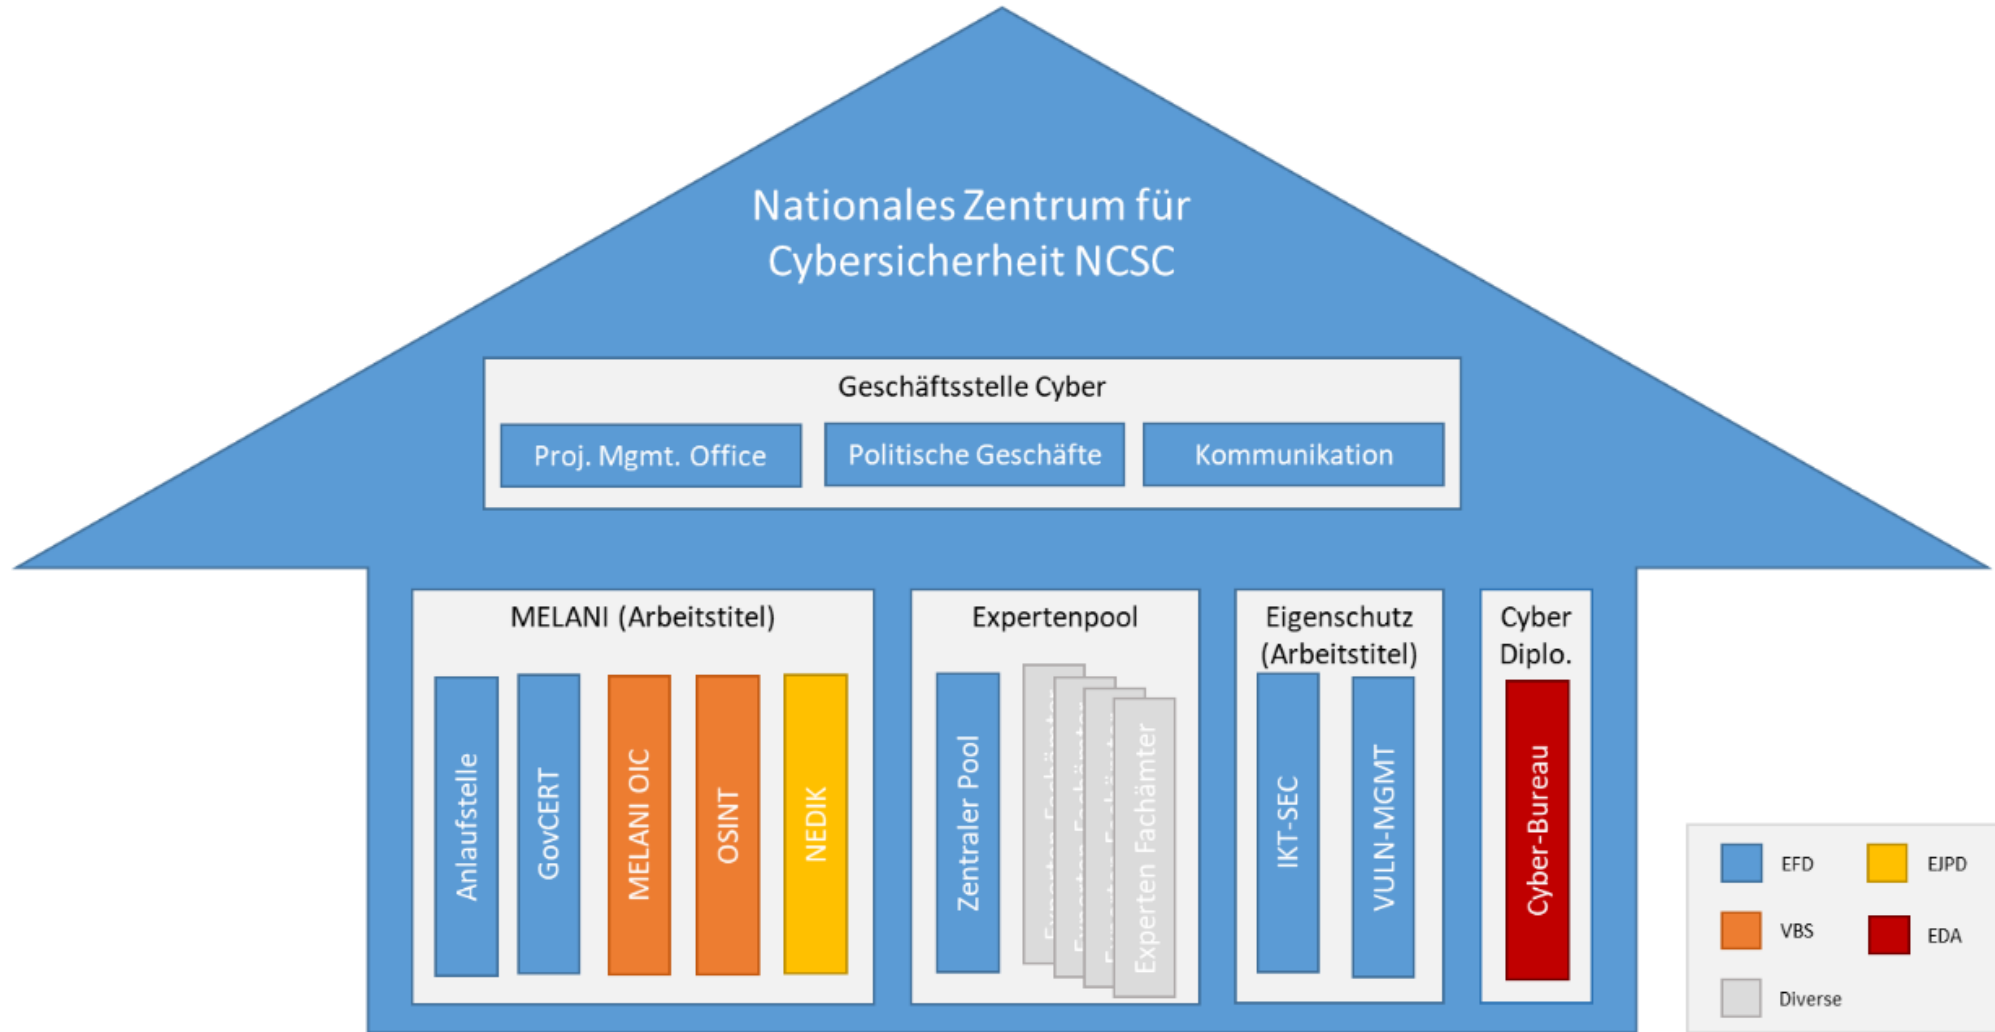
Nationales Zentrum für Cybersicherheit NCSC

Geschäftsstelle Cyber

Proj. Mgmt. Office

Politische Geschäfte

Kommunikation

MELANI (Arbeitstitel)

Anlaufstelle

GovCERT

MELANI OIC

OSINT

NEDIK

Expertenpool

Zentraler Pool

Experten Fachämter

Eigenschutz (Arbeitstitel)

IKT-SEC

VULN-MGMT

Cyber Diplo.

Cyber-Bureau

EFD

EJPD

VBS

EDA

Diverse